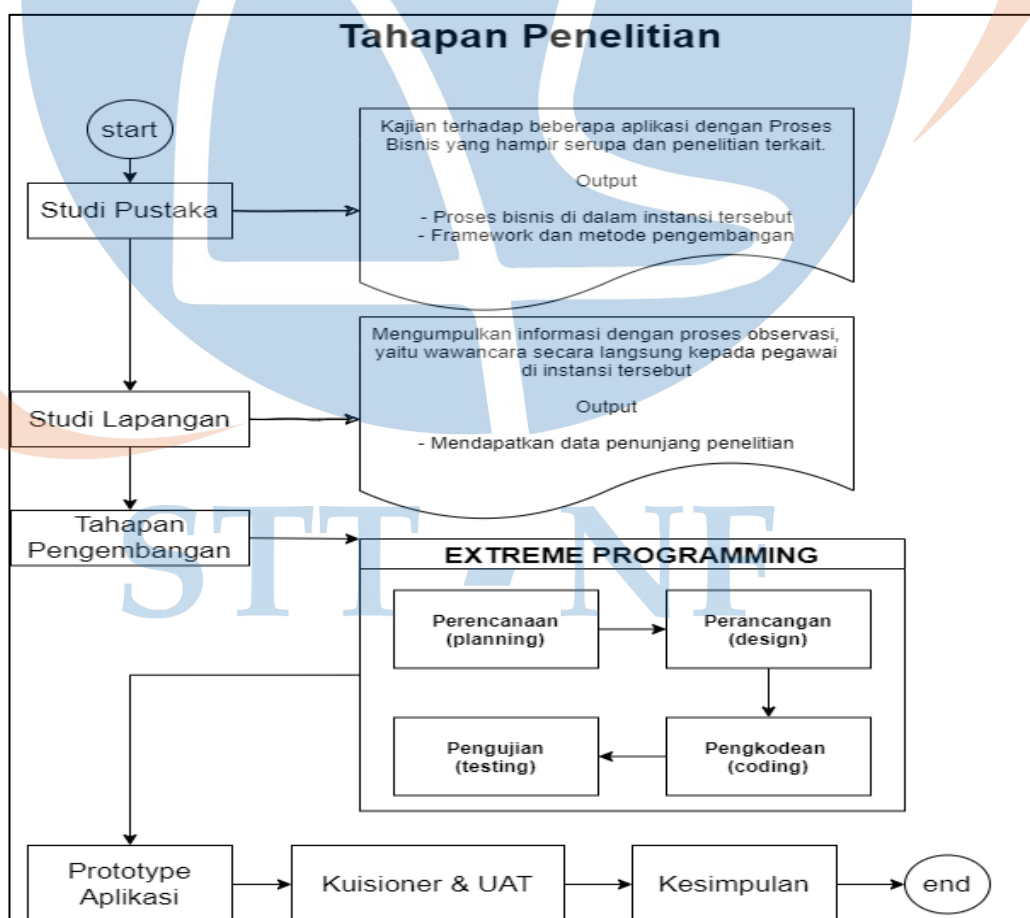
Tahapan Penelitian

start

Studi Pustaka

Kajian terhadap beberapa aplikasi dengan Proses Bisnis yang hampir serupa dan penelitian terkait.

Output

- Proses bisnis di dalam instansi tersebut
- Framework dan metode pengembangan

Mengumpulkan informasi dengan proses observasi, yaitu wawancara secara langsung kepada pegawai di instansi tersebut

Output

- Mendapatkan data penunjang penelitian

Studi Lapangan

Tahapan Pengembangan

EXTREME PROGRAMMING

Perencanaan (planning)

Perancangan (design)

Pengujian (testing)

Pengkodean (coding)

Prototype Aplikasi

Kuisioner & UAT

Kesimpulan

end

STT-NF